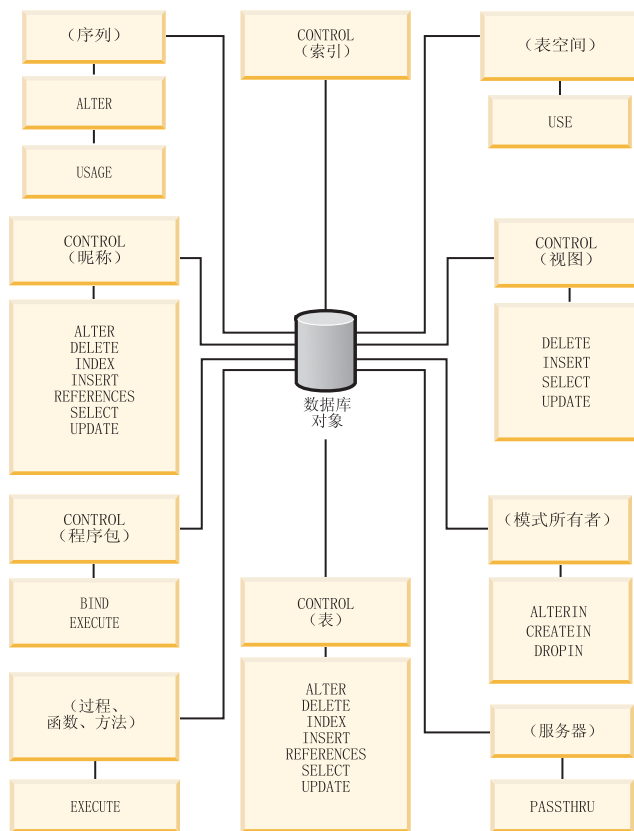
（序列）

ALTER

USAGE

CONTROL
（索引）

（表空间）

USE

CONTROL
（昵称）

ALTER
DELETE
INDEX
INSERT
REFERENCES
SELECT
UPDATE

CONTROL
（视图）

DELETE
INSERT
SELECT
UPDATE

数据库
对象

CONTROL
（程序包）

BIND
EXECUTE

（模式所有者）

ALTERIN
CREATEIN
DROPIN

CONTROL
（表）

ALTER
DELETE
INDEX
INSERT
REFERENCES
SELECT
UPDATE

（过程、
函数、方法）

EXECUTE

（服务器）

PASSTHRU